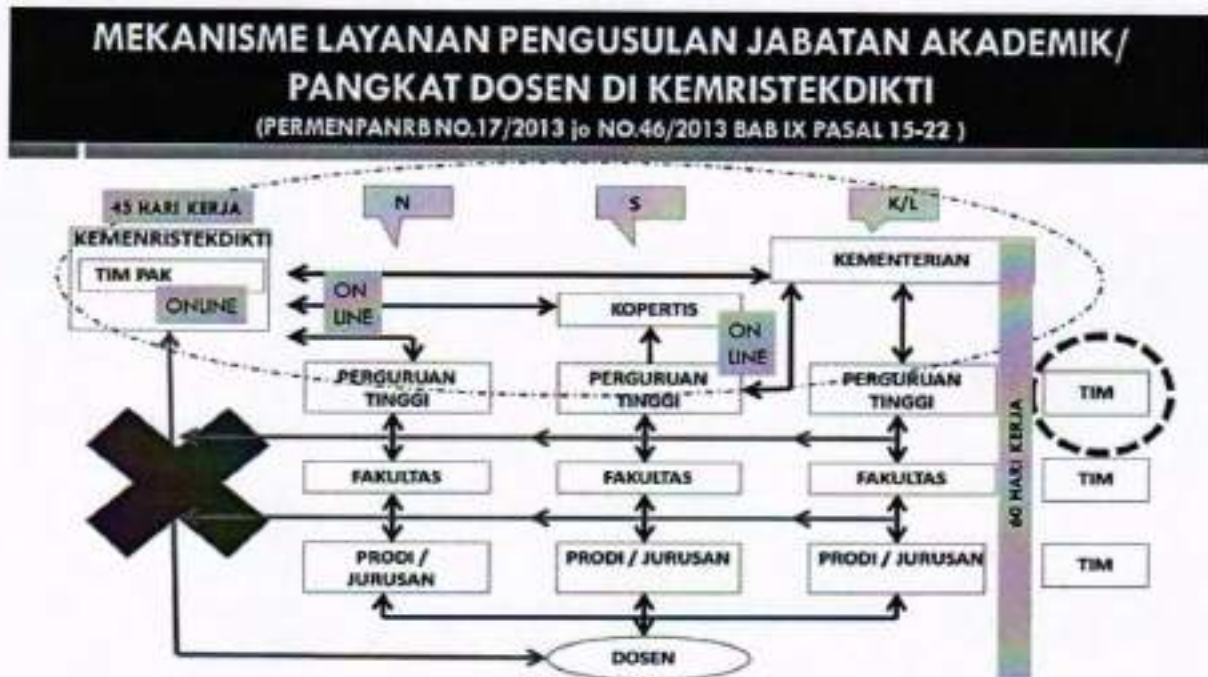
MEKANISME LAYANAN PENGUSULAN JABATAN AKADEMIK/ PANGKAT DOSEN DI KEMRISTEKDIKTI
(PERMENPANRB NO.17/2013 jo NO.46/2013 BAB IX PASAL 15-22 )

45 HARI KERJA
N
S
K/L
KEMENRISTEKDIKTI
TIM PAK
ONLINE
ON LINE
KEMENTERIAN
KOPERTIS
ON LINE
PERGURUAN TINGGI
PERGURUAN TINGGI
PERGURUAN TINGGI
TIM
60 HARI KERJA
FAKULTAS
FAKULTAS
FAKULTAS
TIM
PRODI / JURUSAN
PRODI / JURUSAN
PRODI / JURUSAN
TIM
DOSEN